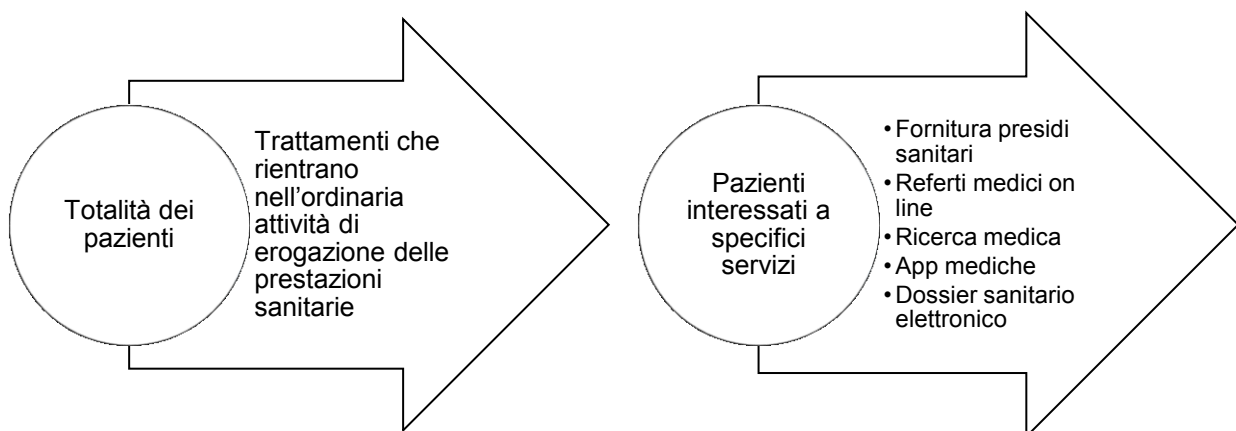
Totalità dei pazienti

Trattamenti che rientrano nell’ordinaria attività di erogazione delle prestazioni sanitarie

Pazienti interessati a specifici servizi

• Fornitura presidi sanitari
• Referti medici on line
• Ricerca medica
• App mediche
• Dossier sanitario elettronico